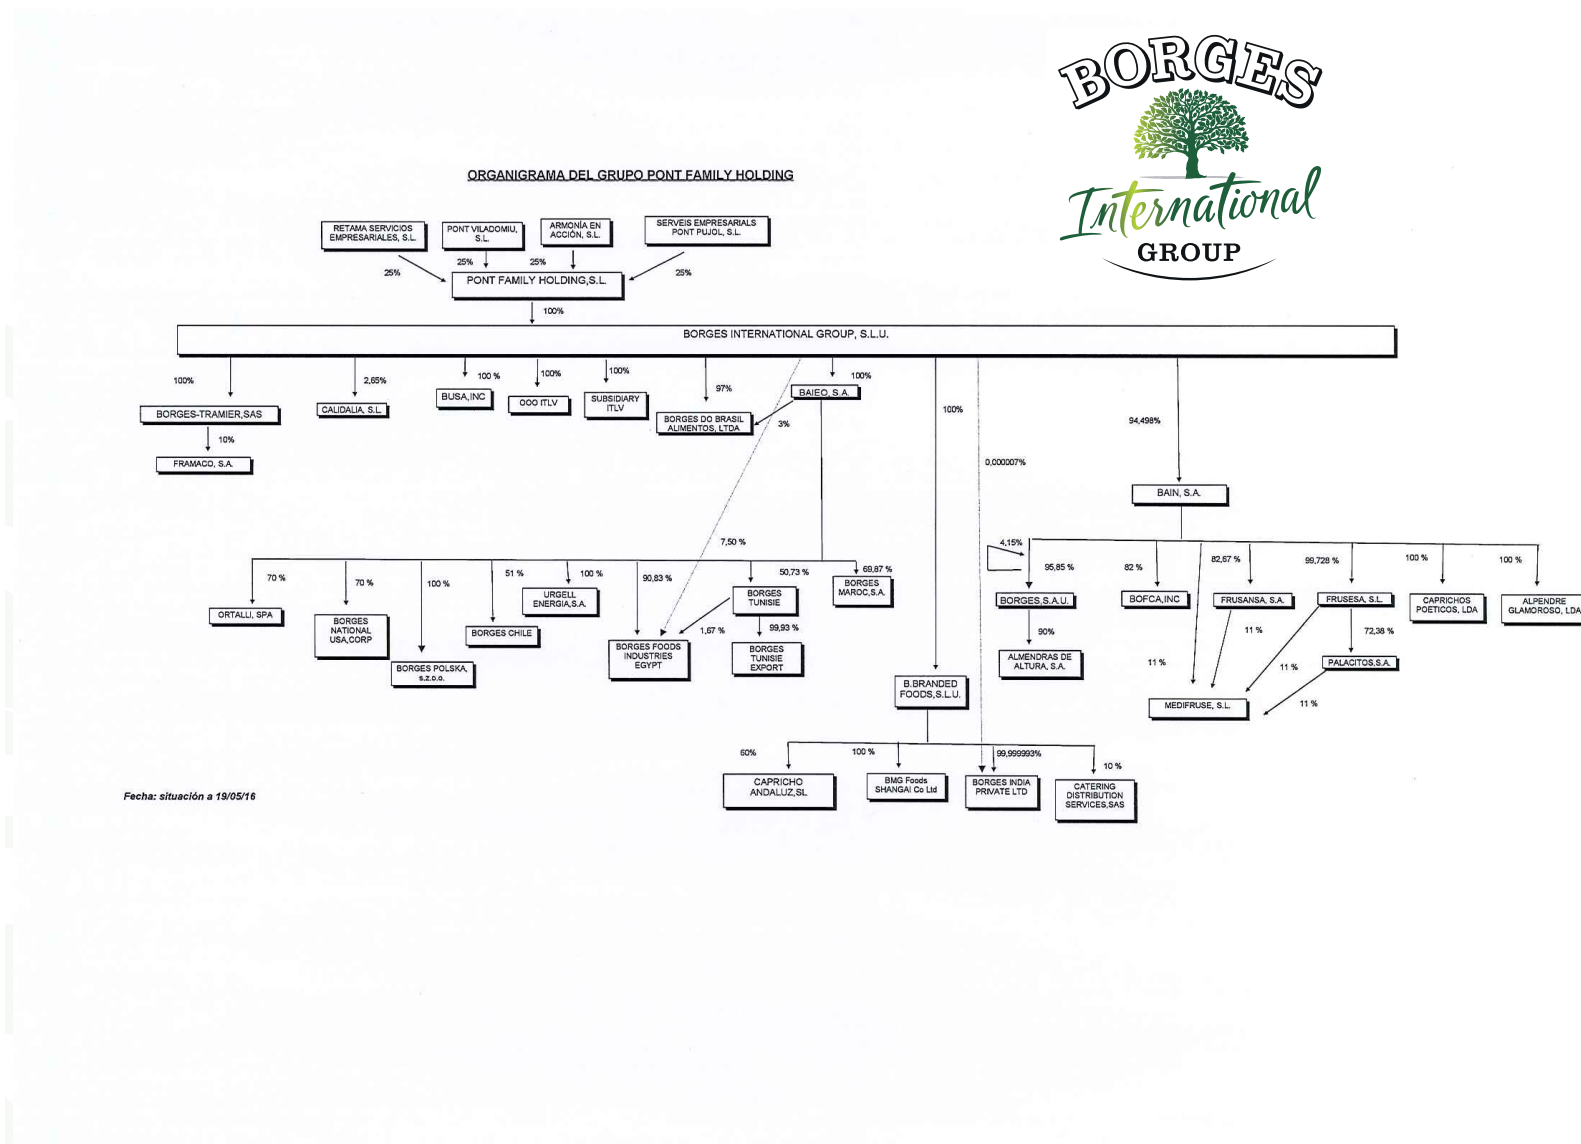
BORGES
International
GROUP

ORGANIGRAMA DEL GRUPO PONT FAMILY HOLDING

RETAMA SERVICIOS EMPRESARIALES, S.L.

PONT VILADOMIU, S.L.

ARMONÍA EN ACCIÓN, S.L.

SERVEIS EMPRESARIALS PONT PUJOL, S.L.

25%

25%

25%

25%

PONT FAMILY HOLDING,S.L.

100%

BORGES INTERNATIONAL GROUP, S.L.U.

100%

BORGES-TRAMIER,SAS

10%

FRAMACO, S.A.

2,65%

CALIDALIA, S.L.

100 %

BUSA,INC

100%

OOO ITLV

100%

SUBSIDIARY ITLV

97%

BORGES DO BRASIL ALIMENTOS, LTDA

3%

100%

BAIEO, S.A.

100%

0,000007%

94,498%

BAIN, S.A.

7,50 %

70 %

ORTALLI, SPA

70 %

BORGES NATIONAL USA,CORP

100 %

BORGES POLSKA, s.z.o.o.

51 %

BORGES CHILE

100 %

URGELL ENERGIA,S.A.

90,83 %

BORGES FOODS INDUSTRIES EGYPT

1,67 %

50,73 %

BORGES TUNISIE

99,93 %

BORGES TUNISIE EXPORT

69,87 %

BORGES MAROC,S.A.

4,15%

95,85 %

BORGES,S.A.U.

90%

ALMENDRAS DE ALTURA, S.A.

82 %

BOFCA,INC

82,67 %

FRUSANSA, S.A.

11 %

11 %

99,728 %

FRUSESA, S.L.

72,38 %

PALACITOS,S.A.

11 %

11 %

MEDIFRUSE, S.L.

100 %

CAPRICHOS POETICOS, LDA

100 %

ALPENDRE GLAMOROSO, LDA

B.BRANDED FOODS,S.L.U.

60%

CAPRICHO ANDALUZ,SL

100 %

BMG Foods SHANGAI Co Ltd

99,999993%

BORGES INDIA PRIVATE LTD

10 %

CATERING DISTRIBUTION SERVICES,SAS

Fecha: situación a 19/05/16